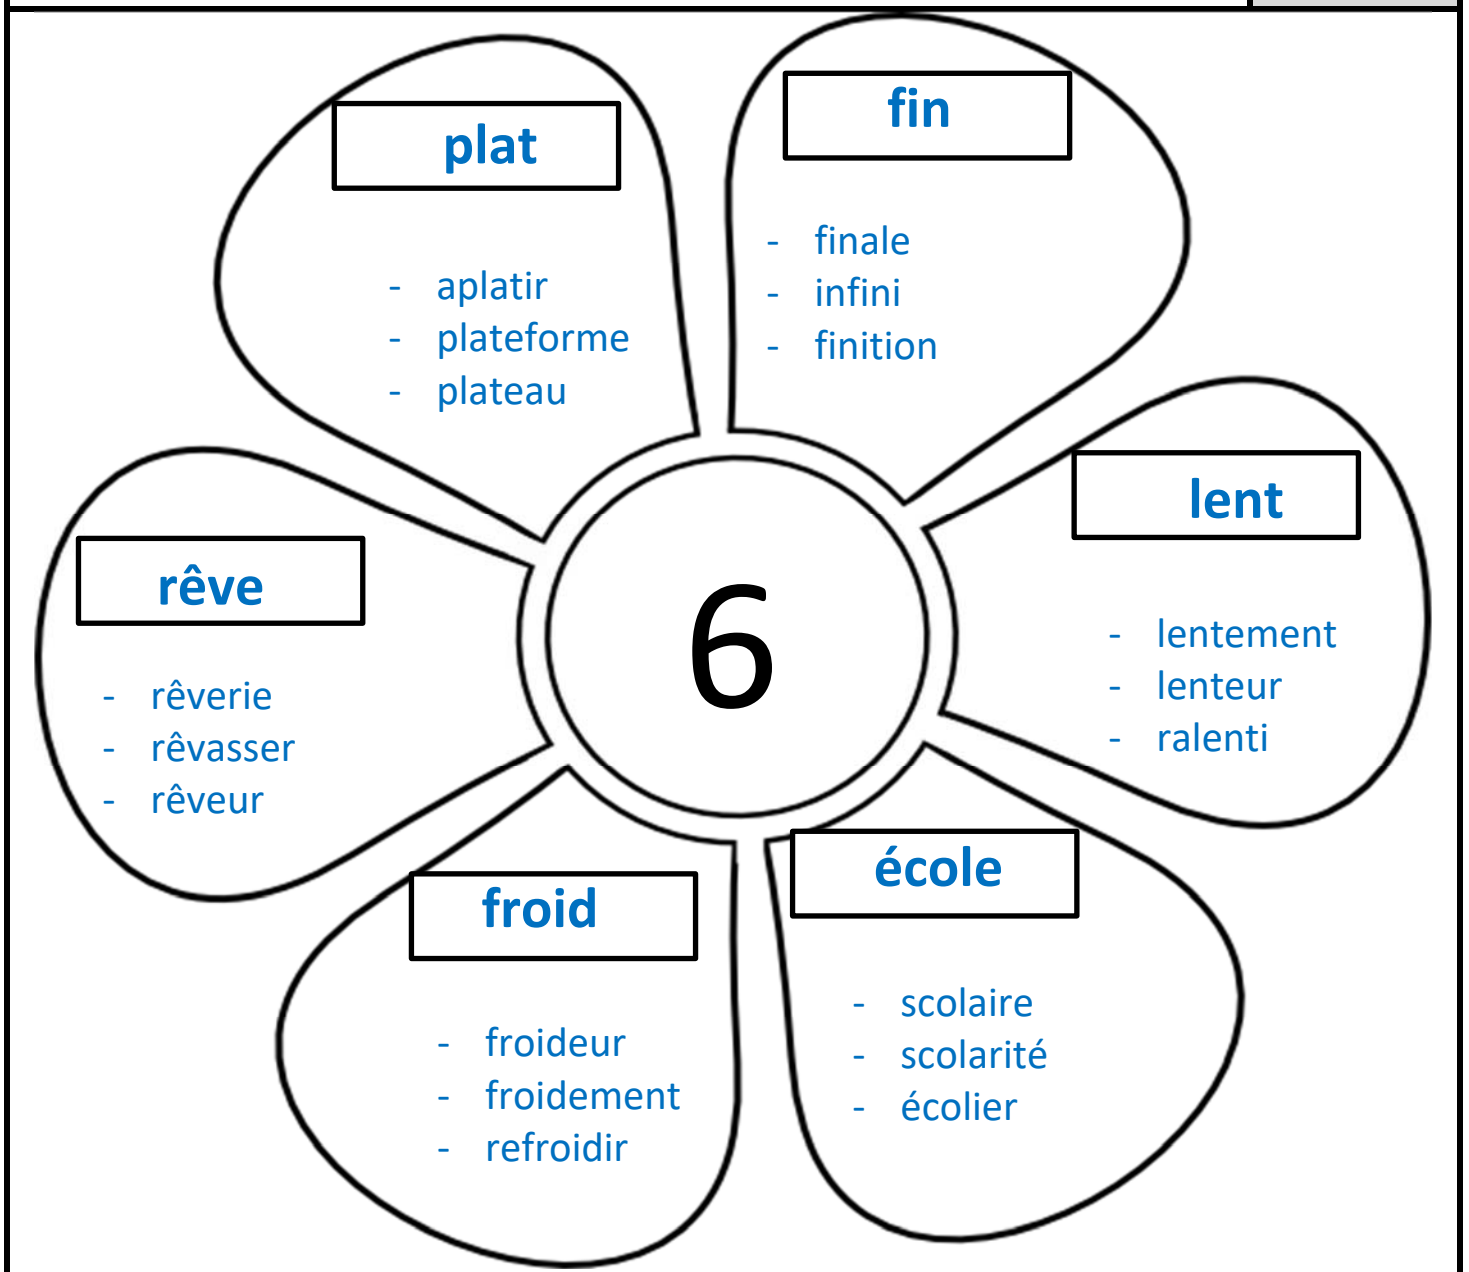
plat

- aplatir
- plateforme
- plateau

fin

- finale
- infini
- finition

rêve

- rêverie
- rêvasser
- rêveur

6

lent

- lentement
- lenteur
- ralenti

froid

- froideur
- froidement
- refroidir

école

- scolaire
- scolarité
- écolier